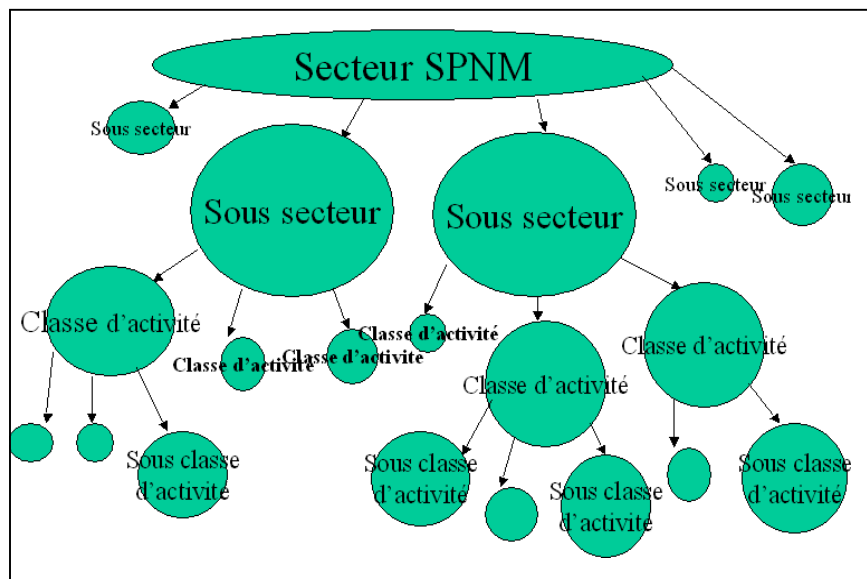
Secteur SPNM

Sous secteur

Sous secteur

Sous secteur

Sous secteur

Sous secteu

Classe d'activité

Classe d'activite

Classe d'activite

Classe d'activité

Classe d'activité

Classe d'activité

Sous classe d'activité

Sous classe d'activite

Sous classe d'activite

Sous classe d'activité